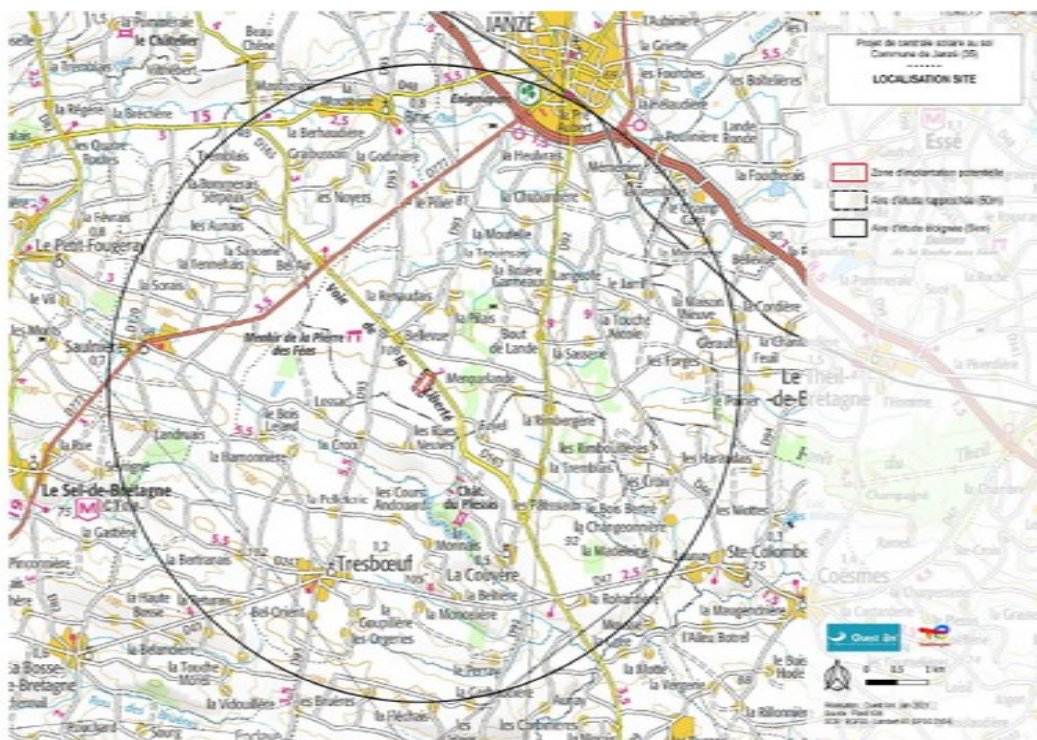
Projet de centrale solaire au sol
Commune de Janzé (35)
LOCALISATION SITE

Zone d'implantation potentielle
Aire d'étude rapprochée (500m)
Aire d'étude éloignée (5km)

JANZE
la Pommeraie
le Châtelier
Beau Chêne
la Regère
la Bréchère
les Quatre Routes
Tremblais
Graibusson
la Godinière
la Berhaudière
la Busonnerie
les Noyers
le Pilier
la Heulière
la Chauvinière
la Griette
les Fourches
les Boltelières
la Pillaudière
la Postinière
Lande Bonde
la Fougeraie
Essé
le Petit-Fougeray
la Févrais
les Aunais
la Saucerie
la Tremblais
Bel-Air
la Sorais
le Vil
la Renaudais
la Mouillère
la Rosière
Langeolle
le Jarril
la Maison Neuve
les Cordières
Saulnières
Menhir de la Pierre des Fées
Voie de la Liberté
le Palais
Bout de Lande
la Touche Méole
le Bois Léard
les Forges
Gerault
Theil-de-Bretagne
Le Sel-de-Bretagne
la Rue
Landreuas
la Ramonnière
la Croix
les Rues Neuves
Feuel
la Rimbergère
les Rimboudières
la Pellerine
les Cours Andouars
Chât. du Plessis
les Croix
les Harandais
Ste-Colombe
Coësmes
la Gastière
la Bertrarais
Tresbœuf
La Couyère
la Chargeommière
la Marchelière
la Haute Bosse
Bel-Orient
la Couplière
les Orgeries
la Monceleire
la Bosse-de-Bretagne
la Bélandière
la Touche Morel
la Vidoullais
les Brulères
la Fléchais
les Créchères
la Maugendière
l'Allée Botrel
la Vergerie
Ouest Am'
0 0.5 1 km